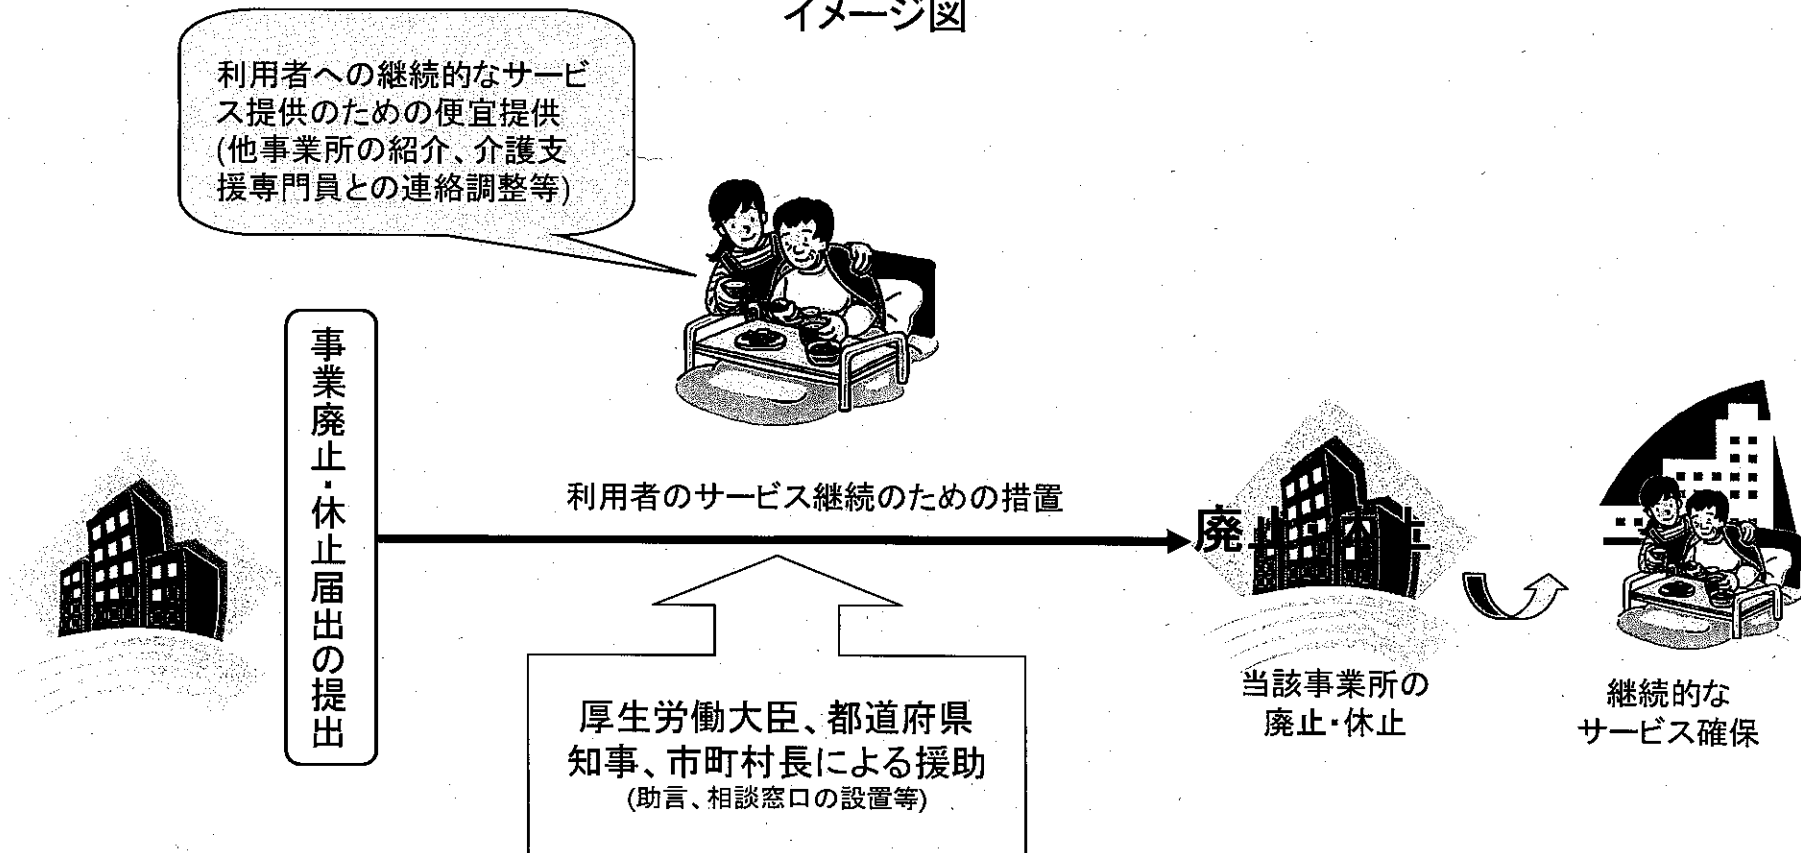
イメージ図

利用者への継続的なサービス提供のための便宜提供
(他事業所の紹介、介護支援専門員との連絡調整等)

事業廃止・休止届出の提出

利用者のサービス継続のための措置

廃止・休止

厚生労働大臣、都道府県知事、市町村長による援助
(助言、相談窓口の設置等)

当該事業所の廃止・休止

継続的なサービス確保